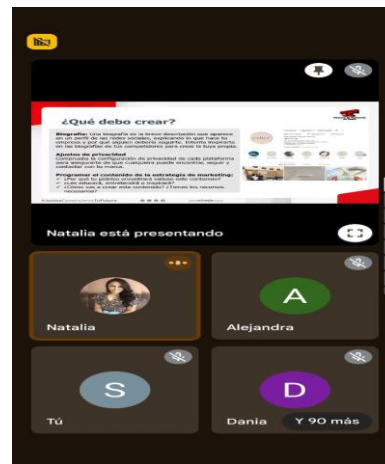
¿Qué debo crear?

Biografía: Una biografía es la breve descripción que aparece en un perfil de las redes sociales, explicando lo que hace tu empresa y por qué alguien debería seguirlo. Intenta inspirarte en las biografías de tus competidores para crear la tuya propia.

Ajustes de privacidad
Comprueba la configuración de privacidad de cada plataforma para asegurarte de que cualquiera puede encontrar, seguir e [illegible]

Programar el contenido de la estrategia de marketing:
¿Por qué tu público encontrará valioso este contenido?
¿Lo educará, entretendrá o inspirará?
¿Cómo vas a crear este contenido? ¿Tienes los recursos necesarios?

Natalia está presentando

Natalia

A
Alejandra

S
Tú

D
Dania

Y 90 más